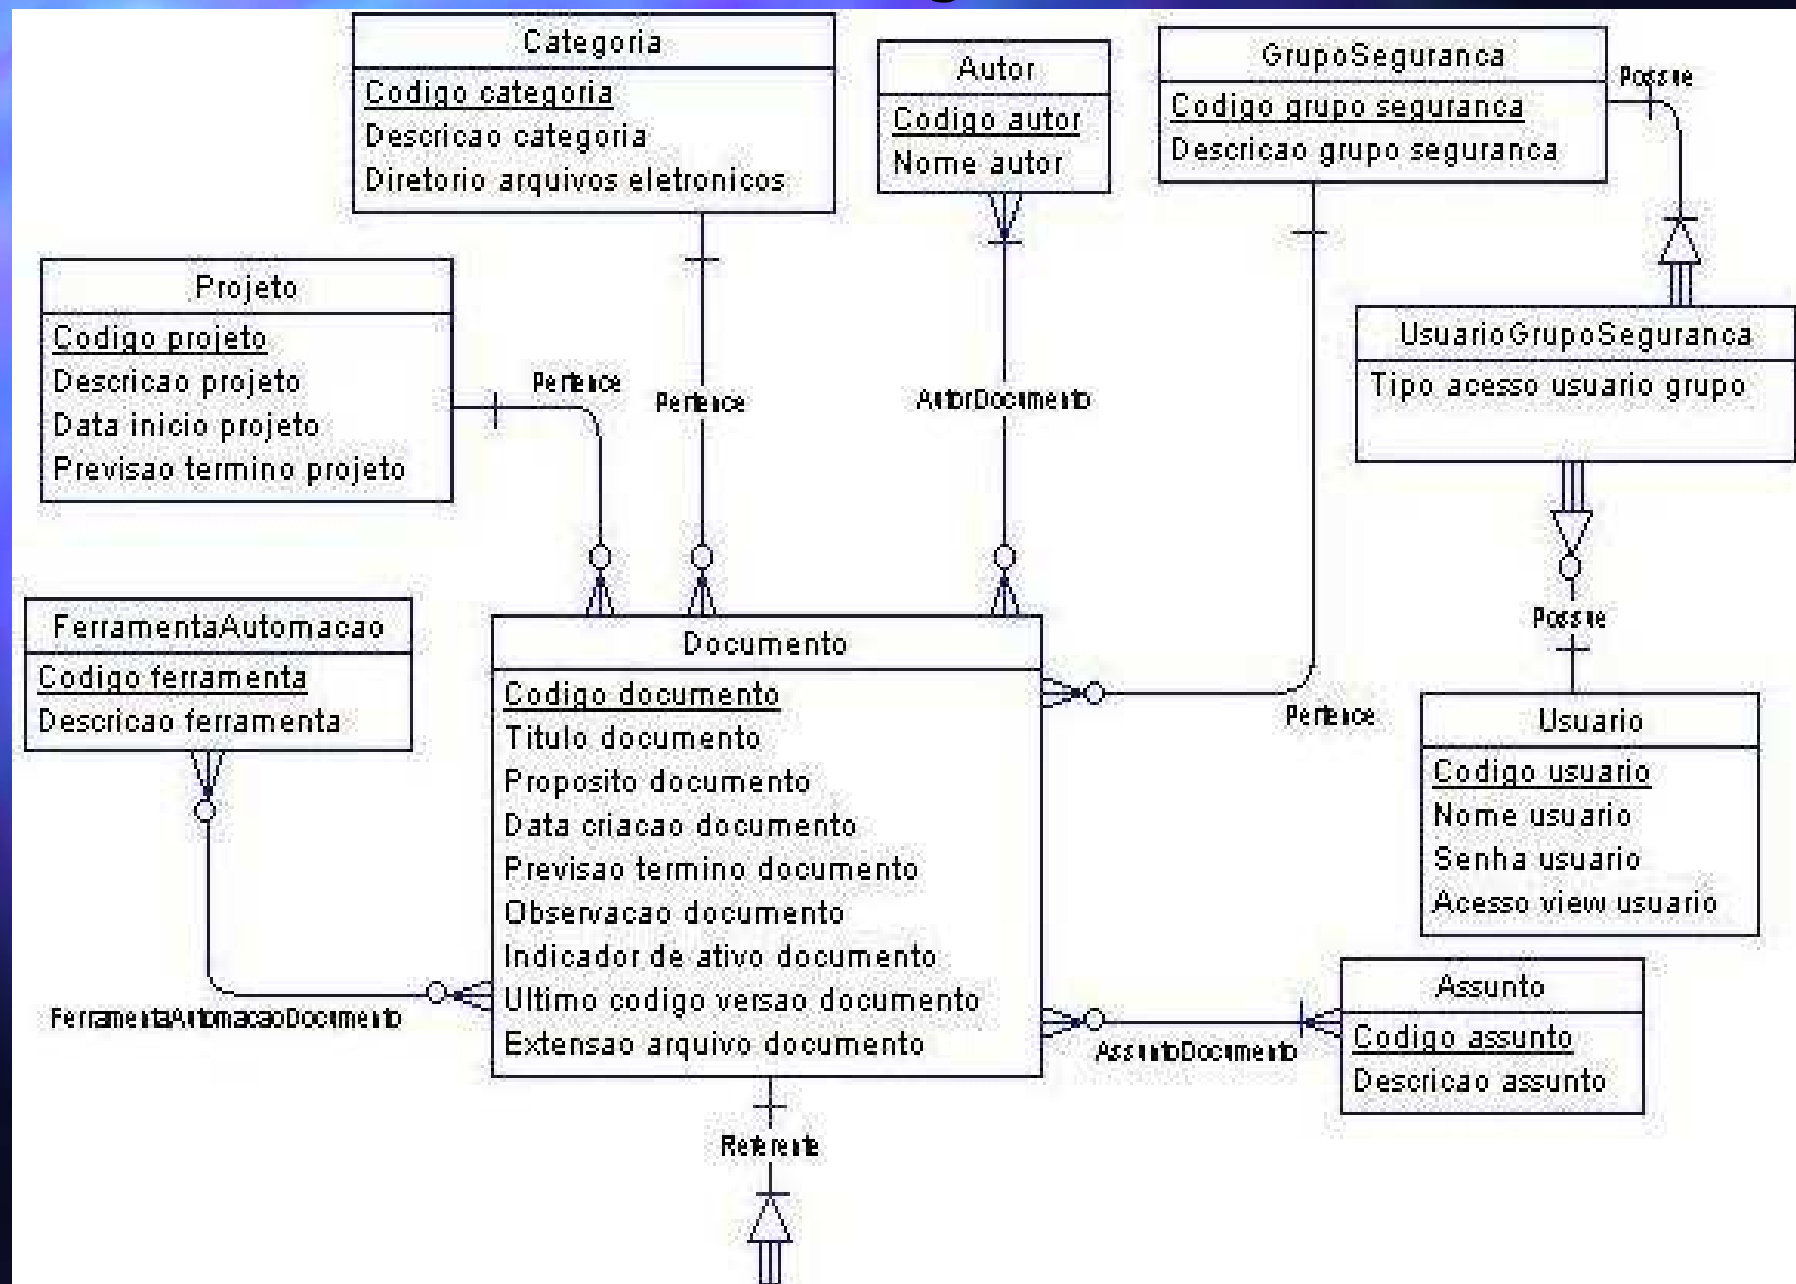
Categoria
Codigo categoria
Descricao categoria
Diretorio arquivos eletronicos

Autor
Codigo autor
Nome autor

GrupoSeguranca
Codigo grupo seguranca
Descricao grupo seguranca

Possue

Projeto
Codigo projeto
Descricao projeto
Data inicio projeto
Previsao termino projeto

Pertence

Pertence

AutorDocumento

UsuarioGrupoSeguranca
Tipo acesso usuario grupo

Possue

FerramentaAutomacao
Codigo ferramenta
Descricao ferramenta

Documento
Codigo documento
Titulo documento
Proposito documento
Data criacao documento
Previsao termino documento
Observacao documento
Indicador de ativo documento
Ultimo codigo versao documento
Extensao arquivo documento

Pertence

Usuario
Codigo usuario
Nome usuario
Senha usuario
Acesso view usuario

FerramentaAutomacaoDocumento

Assunto
Codigo assunto
Descricao assunto

AssuntoDocumento

Referente